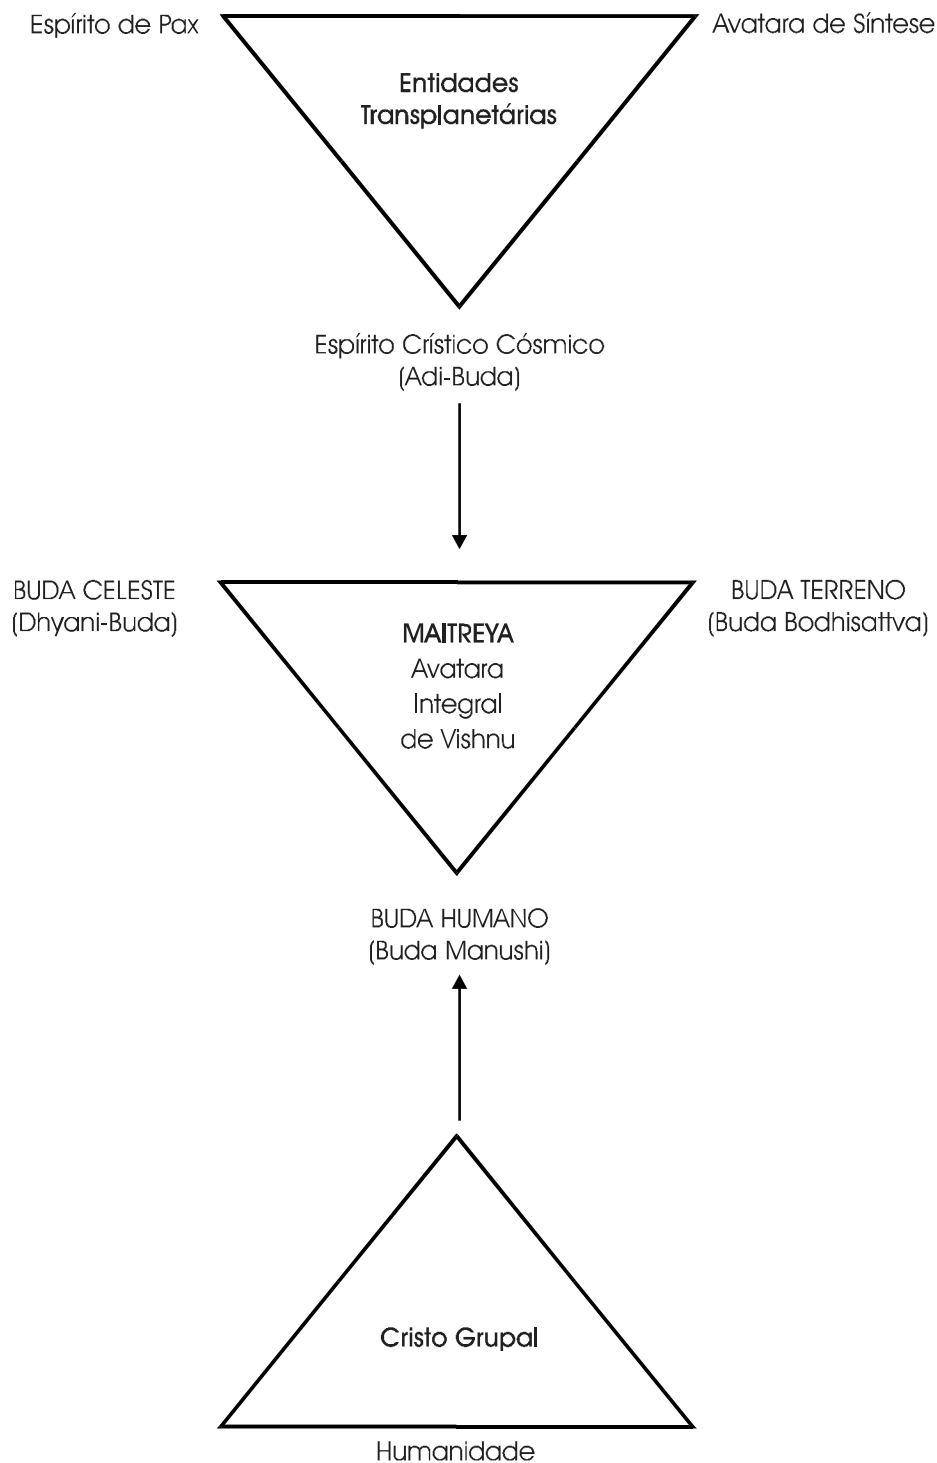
Espírito de Pax

Avatara de Síntese

Entidades Transplanetárias

Espírito Crístico Cósmico (Adi-Buda)

BUDA CELESTE (Dhyani-Buda)

BUDA TERRENO (Buda Bodhisattva)

MAITREYA Avatara Integral de Vishnu

BUDA HUMANO (Buda Manushi)

Cristo Grupal

Humanidade